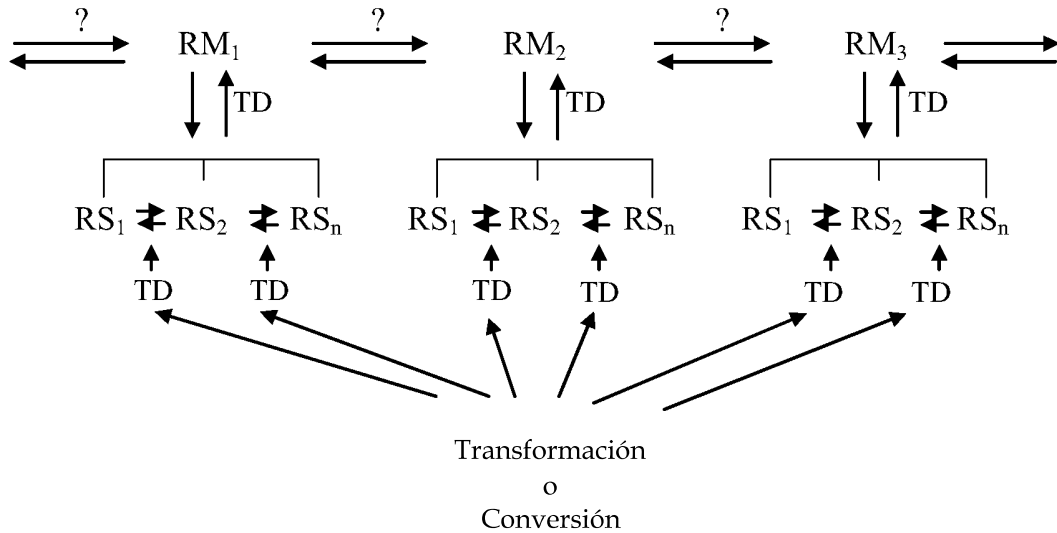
? $RM_1$ ? $RM_2$ ? $RM_3$

TD TD TD

$RS_1$ $\rightleftarrows$ $RS_2$ $\rightleftarrows$ $RS_n$ $RS_1$ $\rightleftarrows$ $RS_2$ $\rightleftarrows$ $RS_n$ $RS_1$ $\rightleftarrows$ $RS_2$ $\rightleftarrows$ $RS_n$

TD TD TD TD TD TD

Transformación
o
Conversión